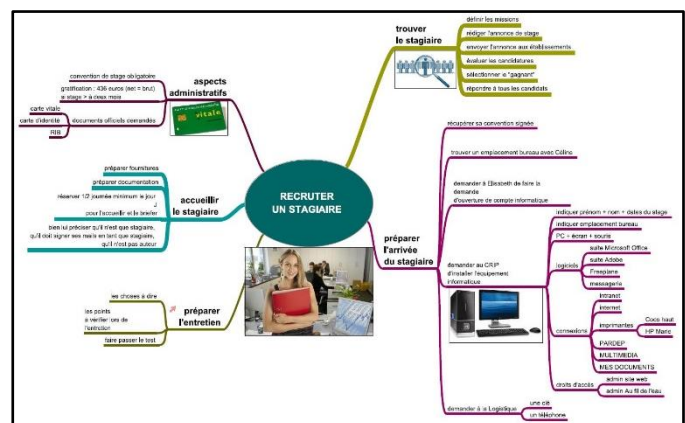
RECRUTER
UN STAGIAIRE

trouver
le stagiaire

définir les missions
rédiger l'annonce de stage
envoyer l'annonce aux établissements
évaluer les candidatures
sélectionner le "gagnant"
répondre à tous les candidats

aspects
administratifs

convention de stage obligatoire
gratification : 436 euros (exo = brut) si stage > à deux mois
documents officiels demandés
carte vitale
carte d'identité
RIB

vitale

accueillir
le stagiaire

préparer fournitures
préparer documentation
réserver 1/2 journée minimum le jour J pour l'accueillir et le briefer
bien lui préciser qu'il n'est que stagiaire, qu'il doit signer ses mails en tant que stagiaire, qu'il n'est pas auteur

préparer
l'entretien

les choses à dire
les points à veiller lors de l'entretien
faire passer le test

préparer
l'arrivée
du stagiaire

récupérer sa convention signée
trouver un emplacement bureau avec Céline
demander à Elisabeth de faire la demande d'ouverture de compte informatique
demander au CRI* d'installer l'équipement informatique
indiquer prénom + nom + dates du stage
indiquer emplacement bureau
PC + écran + souris
logiciels
suite Microsoft Office
suite Adobe
Freeplane
messagerie
connexions
intranet
internet
imprimantes
Coco haut
HP Marie
PARDEP
MULTIMEDIA
MES DOCUMENTS
droits d'accès
admin site web
admin Au fil de l'eau
demander à la Logistique
une clé
un téléphone